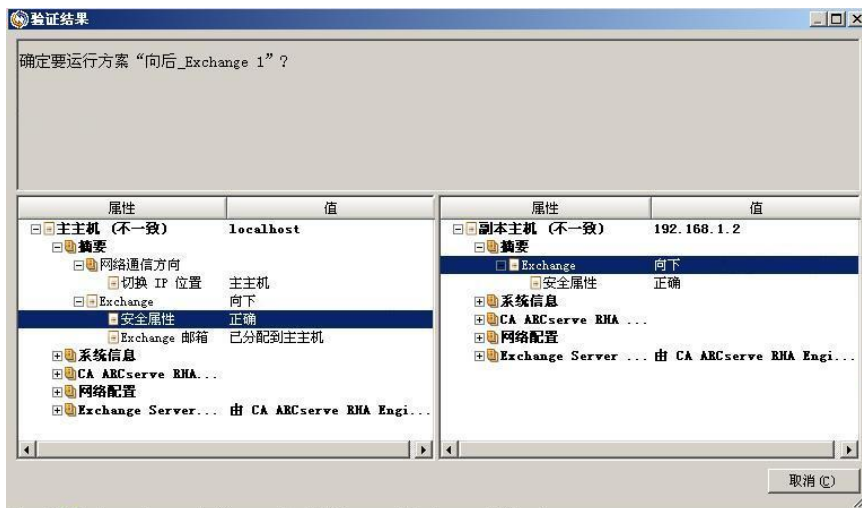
验证结果

确定要运行方案“向后_Exchange 1”？

| 属性 | 值 |
|---|---|
| 主主机 (不一致) | localhost |
| 摘要 | |
| 网络通信方向 | |
| 切换 IP 位置 | 主主机 |
| Exchange | 向下 |
| 安全属性 | 正确 |
| Exchange 邮箱 | 已分配到主主机 |
| 系统信息 | |
| CA ARCserve RHA... | |
| 网络配置 | |
| Exchange Server... | 由 CA ARCserve RHA Engi... |

| 属性 | 值 |
|---|---|
| 副本主机 (不一致) | 192.168.1.2 |
| 摘要 | |
| Exchange | 向下 |
| 安全属性 | 正确 |
| 系统信息 | |
| CA ARCserve RHA ... | |
| 网络配置 | |
| Exchange Server ... | 由 CA ARCserve RHA Engi... |

取消 (C)